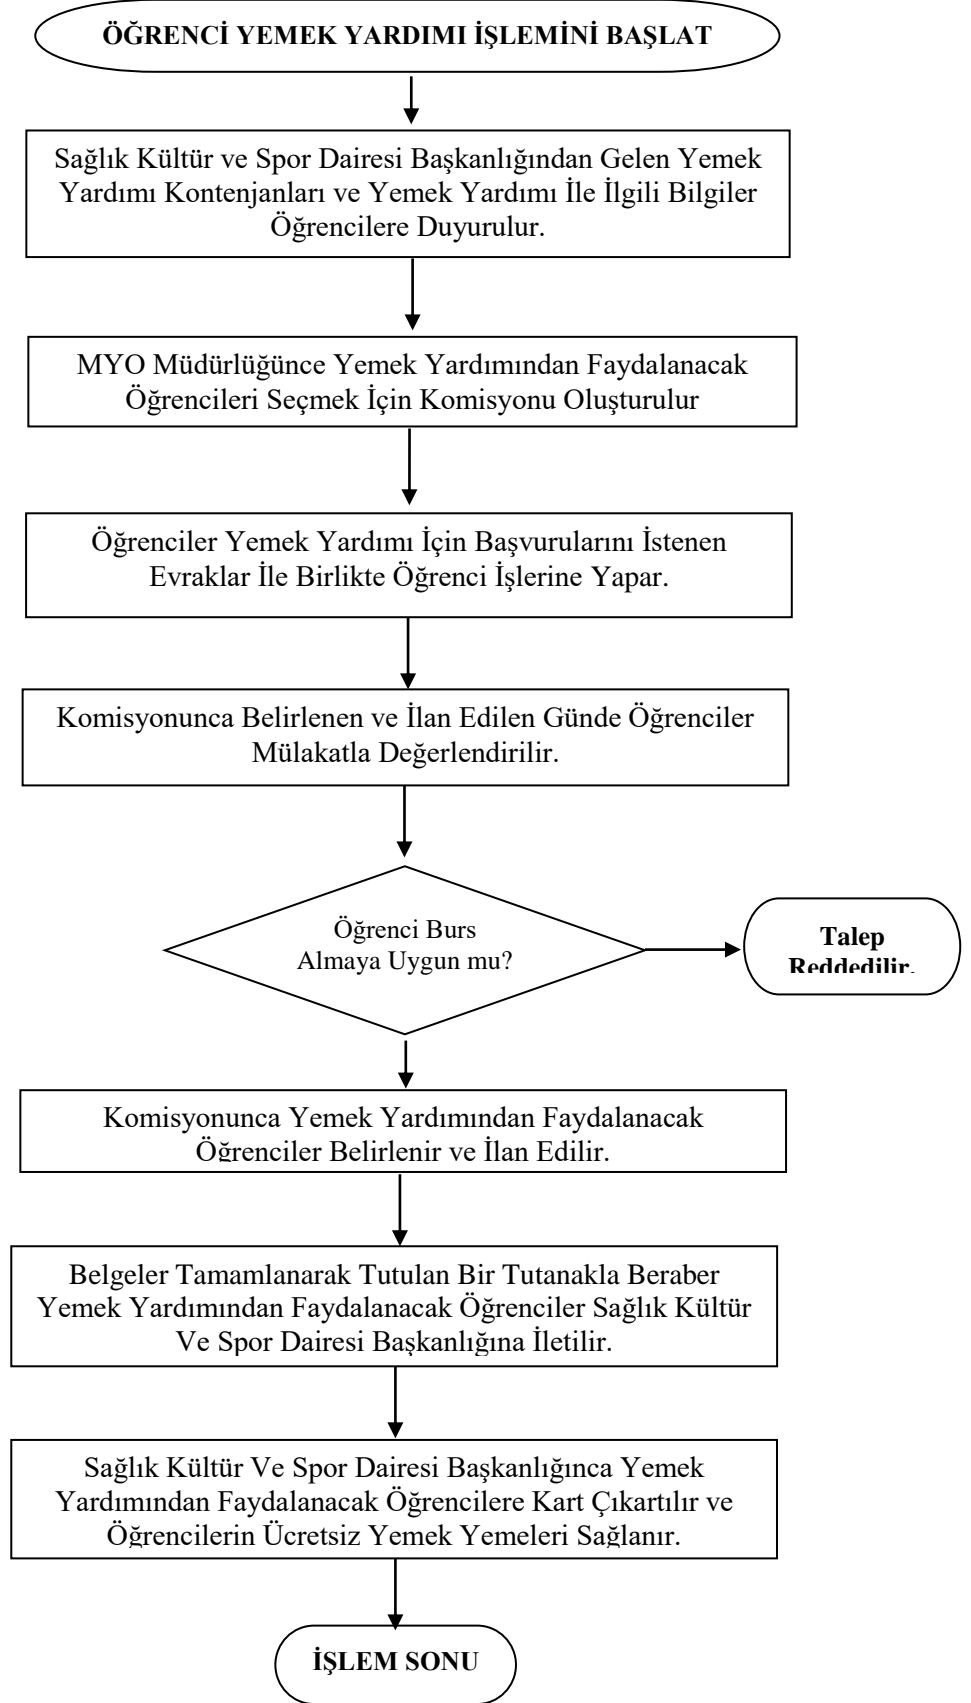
ÖĞRENCİ YEMEK YARDIMI İŞLEMİNİ BAŞLAT

Sağlık Kültür ve Spor Dairesi Başkanlığından Gelen Yemek Yardımı Kontenjanları ve Yemek Yardımı İle İlgili Bilgiler Öğrencilere Duyurulur.

MYO Müdürlüğünce Yemek Yardımından Faydalanacak Öğrencileri Seçmek İçin Komisyonu Oluşturulur

Öğrenciler Yemek Yardımı İçin Başvurularını İstenen Evraklar İle Birlikte Öğrenci İşlerine Yapar.

Komisyonunca Belirlenen ve İlan Edilen Günde Öğrenciler Mülakatla Değerlendirilir.

Öğrenci Burs Almaya Uygun mu?

Talep Reddedilir.

Komisyonunca Yemek Yardımından Faydalanacak Öğrenciler Belirlenir ve İlan Edilir.

Belgeler Tamamlanarak Tutulan Bir Tutanakla Beraber Yemek Yardımından Faydalanacak Öğrenciler Sağlık Kültür Ve Spor Dairesi Başkanlığına İletilir.

Sağlık Kültür Ve Spor Dairesi Başkanlığınca Yemek Yardımından Faydalanacak Öğrencilere Kart Çıkartılır ve Öğrencilerin Ücretsiz Yemek Yemeleri Sağlanır.

İŞLEM SONU